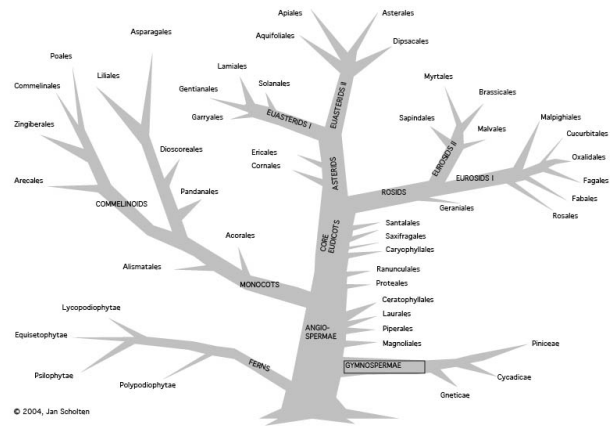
Apiales
Asterales
Aquifoliales
Dipsacales
Asparagales
Poales
Lamiales
Myrtales
Liliales
Gentianales
Solanales
EUASTERIDS II
Brassicales
Commelinales
Garryales
EUASTERIDS I
Sapindales
Malvales
Malpighiales
Zingiberales
EUROSIDS II
Cucurbitales
Dioscoreales
Ericales
Cornales
Oxalidales
ASTERIDS
EUROSIDS I
Fagales
Arecales
Pandanales
ROSIDS
Fabales
COMMELINOIDS
Geraniales
Rosales
CORE EUDICOTS
Santalales
Saxifragales
Acorales
Caryophyllales
Alismatales
Ranunculales
MONOCOTS
Proteales
Ceratophyllales
Lycopodiophytae
Laurales
ANGIO-SPERMAE
Piperales
Equisetophytae
Magnoliales
Piniceae
GYMNOSPERMAE
FERNS
Psilophytae
Cycadicae
Polypodiophytae
Gneticae
© 2004, Jan Scholten